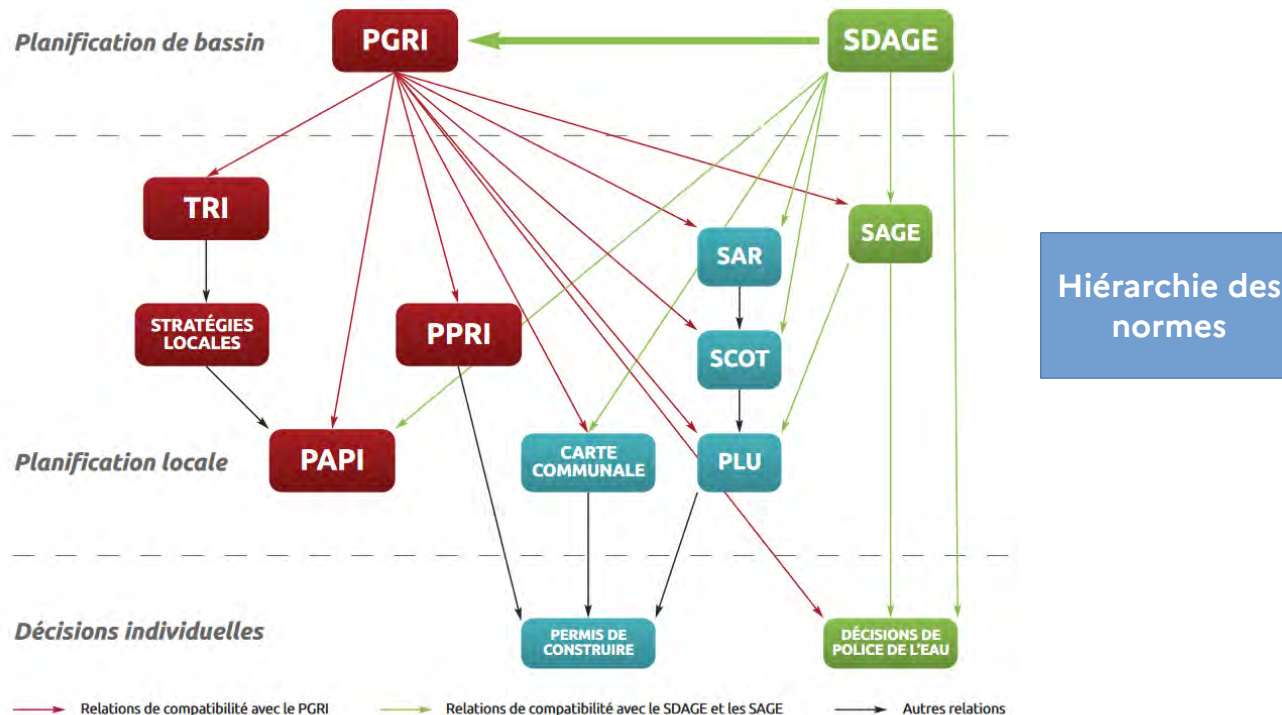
Planification de bassin

PGRI

SDAGE

TRI

SAGE

SAR

Hiérarchie des normes

STRATÉGIES LOCALES

PPRI

SCOT

Planification locale

PAPI

CARTE COMMUNALE

PLU

Décisions individuelles

PERMIS DE CONSTRUIRE

DÉCISIONS DE POLICE DE L'EAU

Relations de compatibilité avec le PGRI

Relations de compatibilité avec le SDAGE et les SAGE

Autres relations